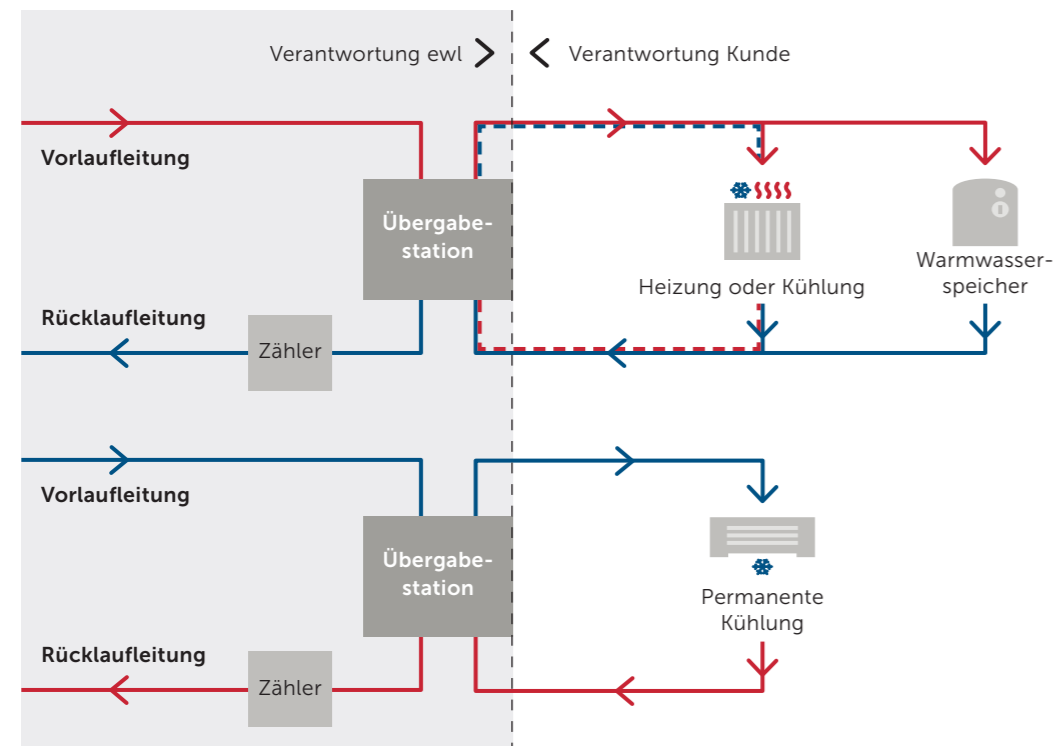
Verantwortung ewl

Verantwortung Kunde

Vorlaufleitung

Übergabestation

Heizung oder Kühlung

Warmwasserspeicher

Rücklaufleitung

Zähler

Vorlaufleitung

Übergabestation

Permanente Kühlung

Rücklaufleitung

Zähler